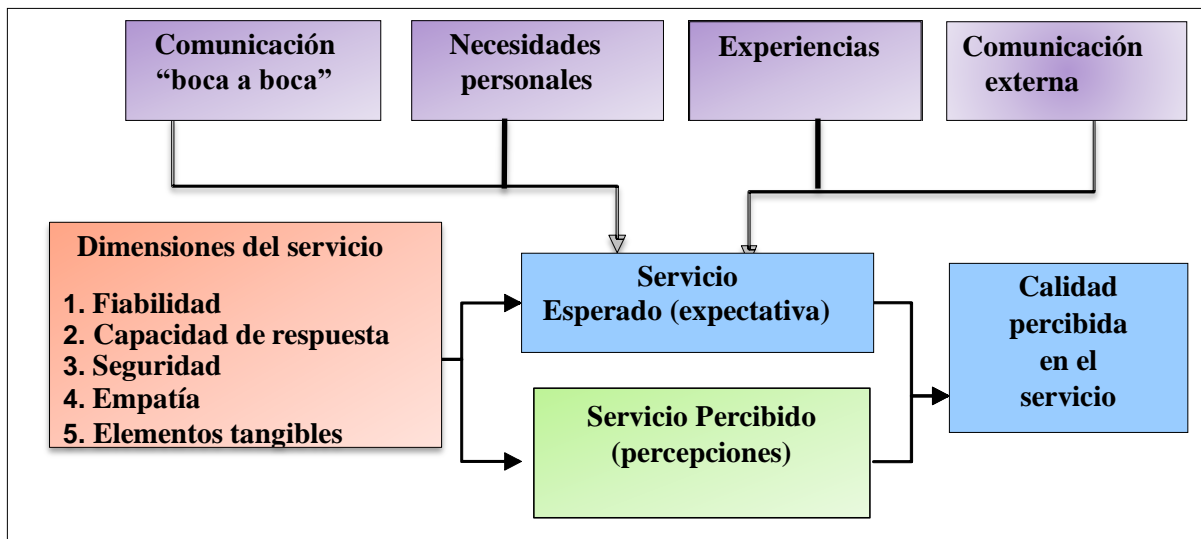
Comunicación “boca a boca”

Necesidades personales

Experiencias

Comunicación externa

Dimensiones del servicio

1. Fiabilidad
2. Capacidad de respuesta
3. Seguridad
4. Empatía
5. Elementos tangibles

Servicio Esperado (expectativa)

Servicio Percibido (percepciones)

Calidad percibida en el servicio